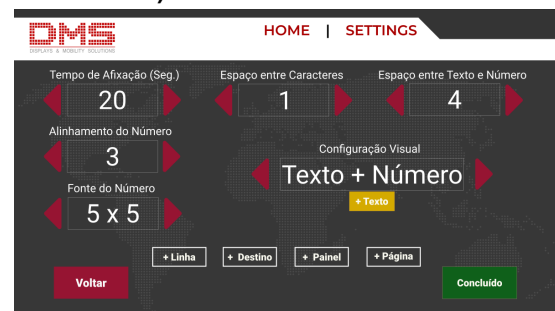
DMS
DISPLAYS & MOBILITY SOLUTIONS

HOME | SETTINGS

Tempo de Afixação (Seg.)
20

Espaço entre Caracteres
1

Espaço entre Texto e Número
4

Alinhamento do Número
3

Configuração Visual
Texto + Número

+ Texto

Fonte do Número
5 x 5

+ Linha
+ Destino
+ Painel
+ Página

Voltar

Concluído